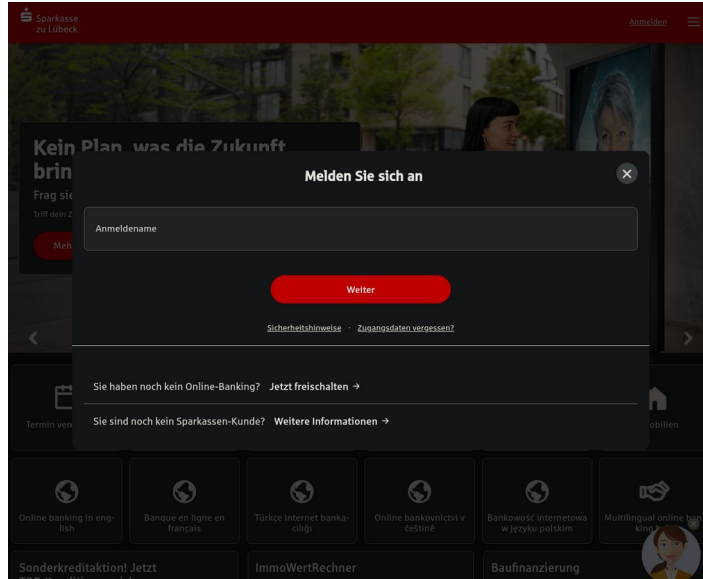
Sparkasse zu Lübeck

Anmelden

Kein Plan, was die Zukunft brin

Frag sie

Triff dein Z

Meh

Melden Sie sich an

Anmeldename

Weiter

Sicherheitshinweise · Zugangsdaten vergessen?

Sie haben noch kein Online-Banking? Jetzt freischalten →

Sie sind noch kein Sparkassen-Kunde? Weitere Informationen →

Termin ver

obilien

Online banking in english

Banque en ligne en français

Türkçe internet bankacılığı

Online bankovnictví v češtině

Bankowość internetowa w języku polskim

Multilingual online ban king

Sonderkreditaktion! Jetzt

ImmoWertRechner

Baufinanzierung